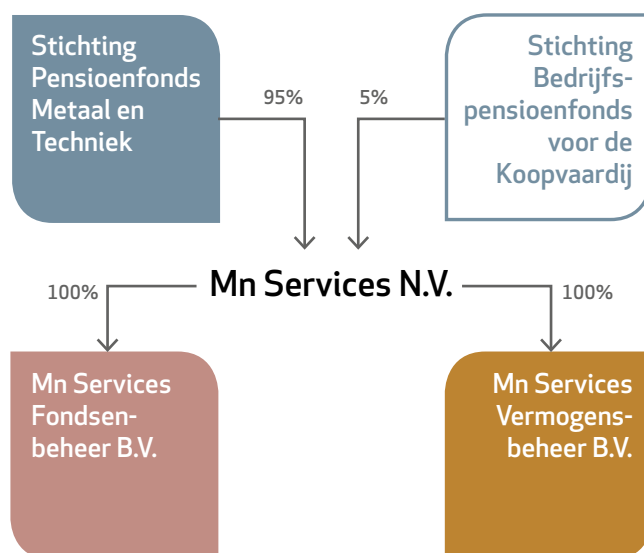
Stichting Pensioenfonds Metaal en Techniek

95%

5%

Stichting Bedrijfs-pensioenfonds voor de Koopvaardij

Mn Services N.V.

100%

100%

Mn Services Fondsen-beheer B.V.

Mn Services Vermogens-beheer B.V.